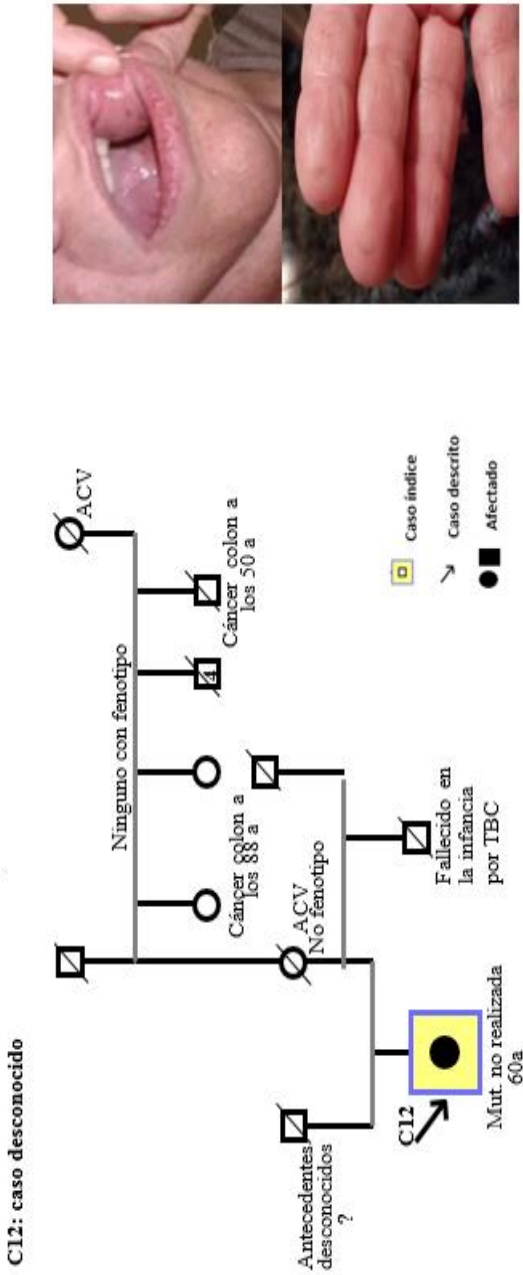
C12: caso desconocido

ACV

Ninguno con fenotipo

4

Cáncer colon a los 50 a

Cáncer colon a los 88 a

ACV
No fenotipo

Fallecido en la infancia por TBC

Antecedentes desconocidos
?

C12

Mut. no realizada
60a

Caso índice

Caso descrito

Afectado